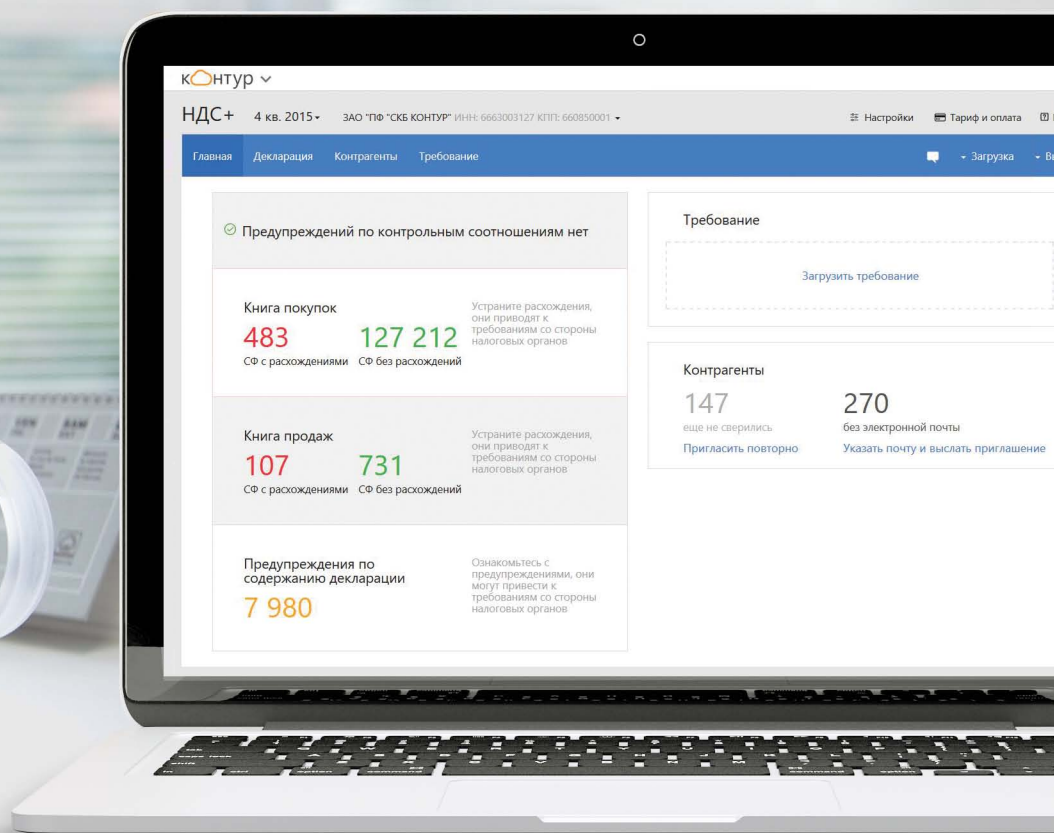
кОнтур

НДС+ 4 кв. 2015 ЗАО "ПФ "СКБ КОНТУР" ИНН: 6663003127 КПП: 660850001

Настройки Тариф и оплата

Главная Декларация Контрагенты Требование

Загрузка В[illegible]

Предупреждений по контрольным соотношениям нет

Книга покупок
483 СФ с расхождениями
127 212 СФ без расхождений
Устраните расхождения, они приводят к требованиям со стороны налоговых органов

Книга продаж
107 СФ с расхождениями
731 СФ без расхождений
Устраните расхождения, они приводят к требованиям со стороны налоговых органов

Предупреждения по содержанию декларации
7 980
Ознакомьтесь с предупреждениями, они могут привести к требованиям со стороны налоговых органов

Требование

Загрузить требование

Контрагенты
147 еще не сверились
Пригласить повторно
270 без электронной почты
Указать почту и выслать приглашение